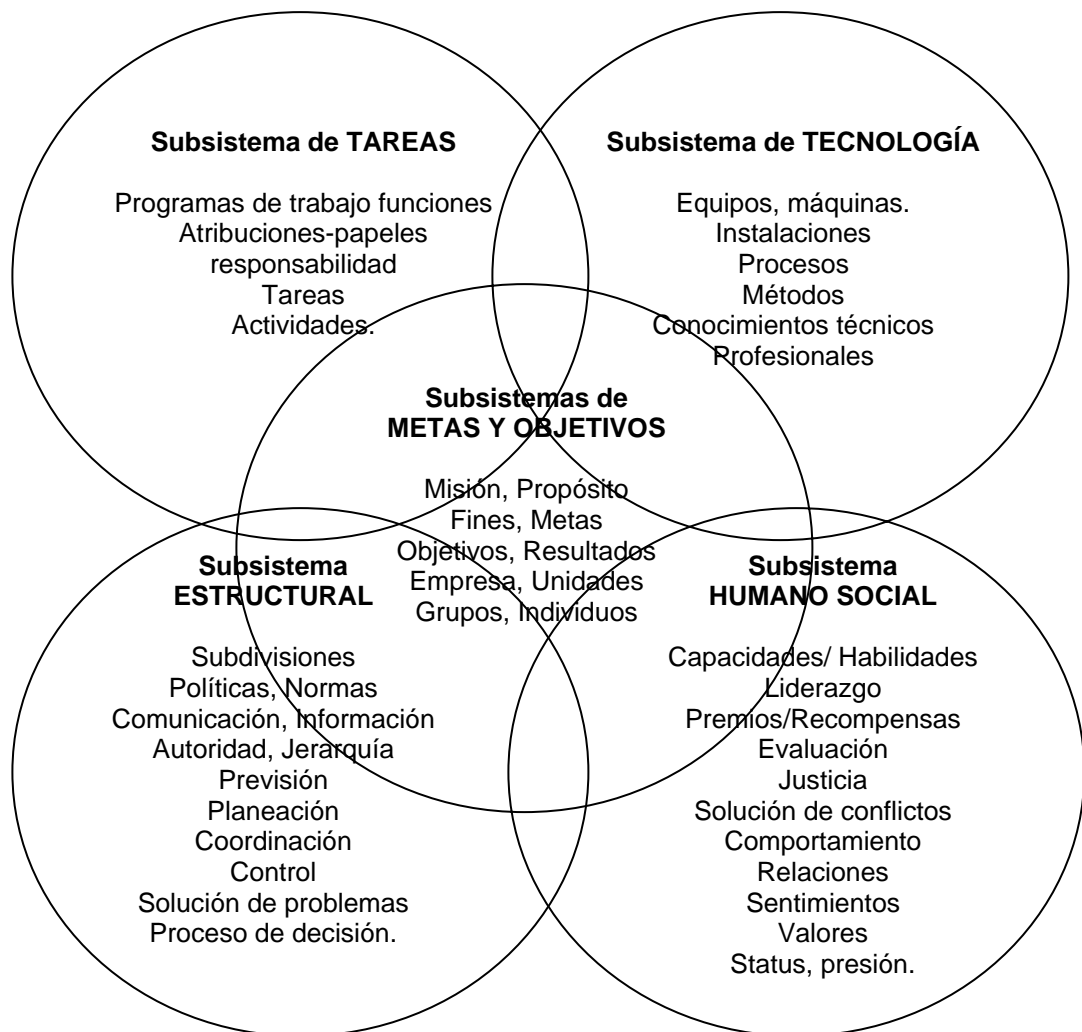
Subsistema de TAREAS

Programas de trabajo funciones
Atribuciones-papeles
responsabilidad
Tareas
Actividades.

Subsistema de TECNOLOGÍA

Equipos, máquinas.
Instalaciones
Procesos
Métodos
Conocimientos técnicos
Profesionales

Subsistemas de
METAS Y OBJETIVOS

Misión, Propósito
Fines, Metas
Objetivos, Resultados
Empresa, Unidades
Grupos, Individuos

Subsistema
ESTRUCTURAL

Subdivisiones
Políticas, Normas
Comunicación, Información
Autoridad, Jerarquía
Previsión
Planeación
Coordinación
Control
Solución de problemas
Proceso de decisión.

Subsistema
HUMANO SOCIAL

Capacidades/ Habilidades
Liderazgo
Premios/Recompensas
Evaluación
Justicia
Solución de conflictos
Comportamiento
Relaciones
Sentimientos
Valores
Status, presión.